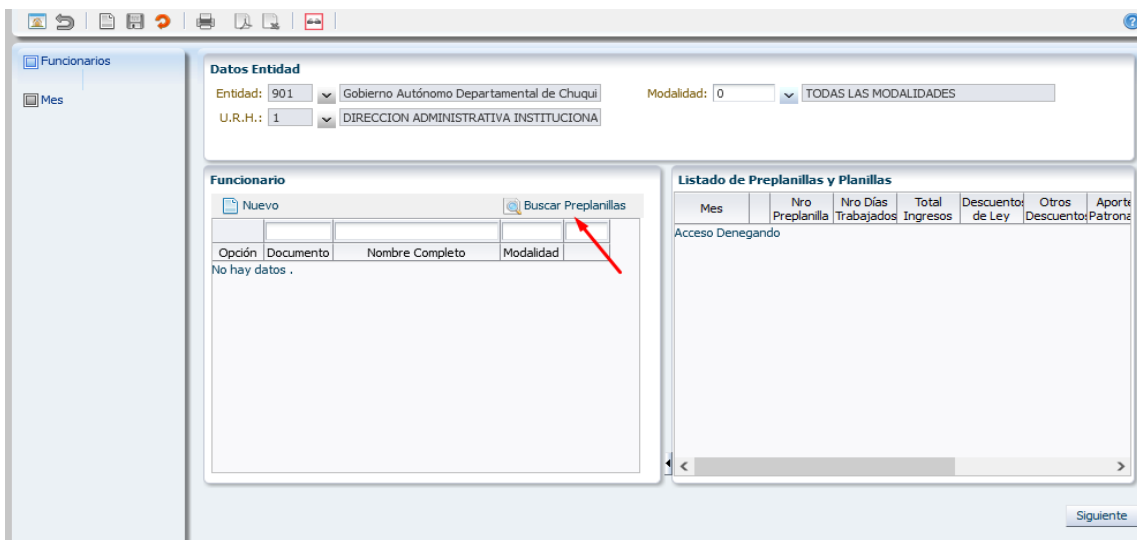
Funcionarios

Mes

Datos Entidad

Entidad: 901 Gobierno Autónomo Departamental de Chuqui

Modalidad: 0 TODAS LAS MODALIDADES

U.R.H.: 1 DIRECCION ADMINISTRATIVA INSTITUCIONA

Funcionario

Nuevo

Buscar Preplanillas

| Opción | Documento | Nombre Completo | Modalidad | |
|---|---|---|---|---|

No hay datos .

Listado de Preplanillas y Planillas

| Mes | | Nro Preplanilla | Nro Días Trabajados | Total Ingresos | Descuentos de Ley | Otros Descuentos | Aporte Patrona |
|---|---|---|---|---|---|---|---|

Acceso Denegando

Siguiente